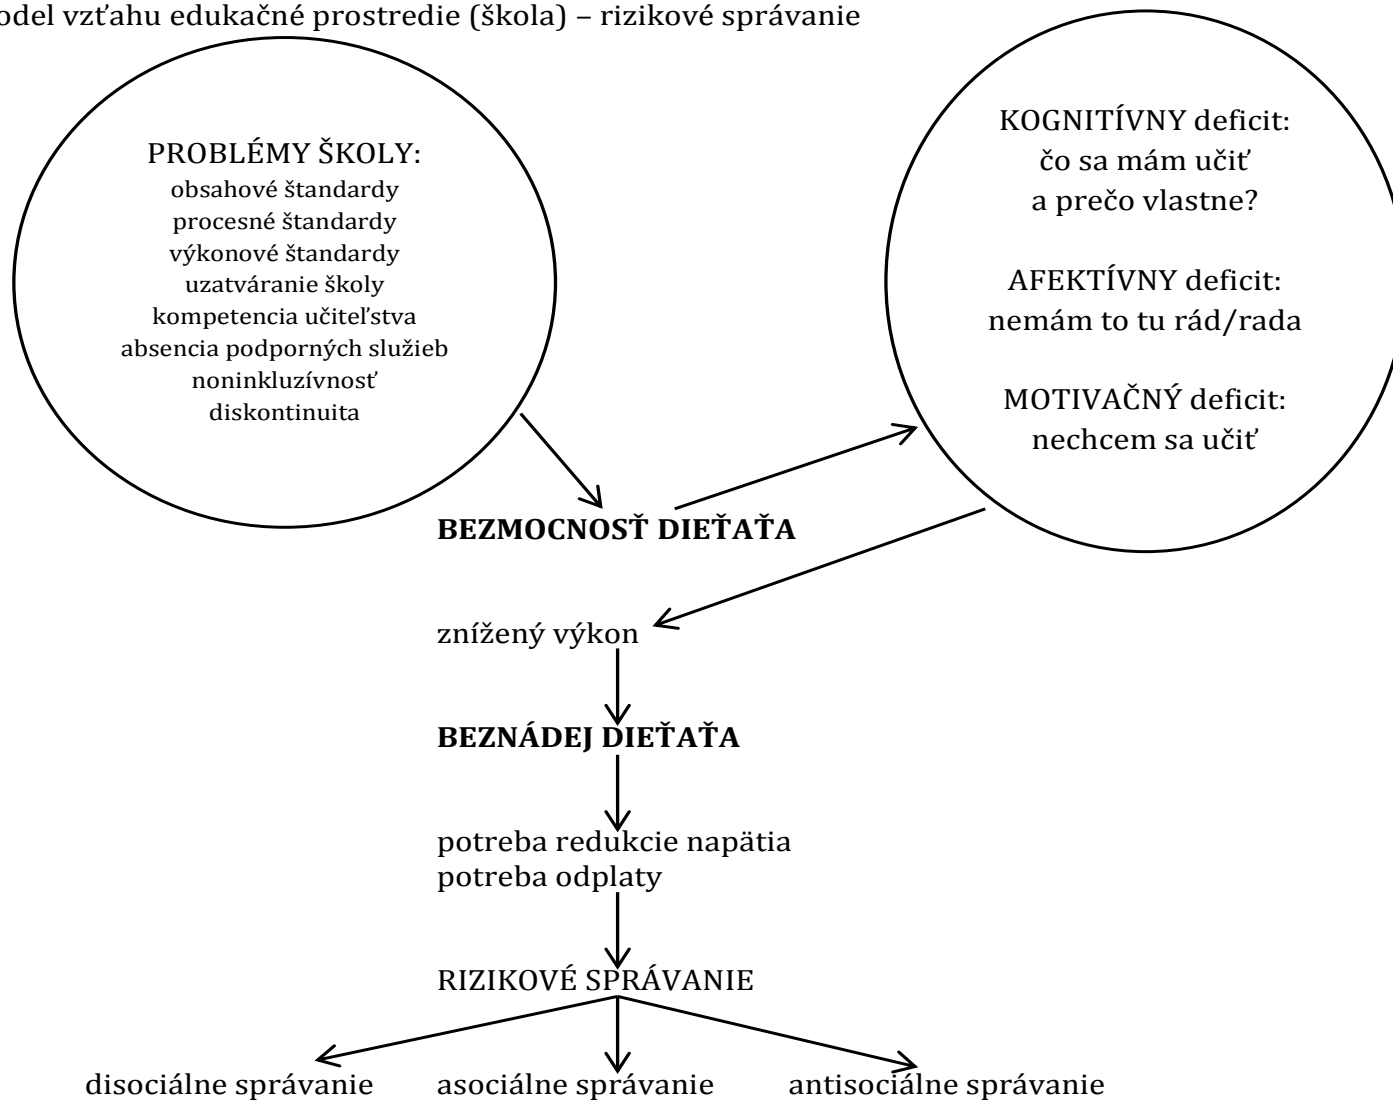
odel vzťahu edukačné prostredie (škola) – rizikové správanie

PROBLÉMY ŠKOLY:
obsahové štandardy
procesné štandardy
výkonové štandardy
uzatváranie školy
kompetencia učiteľstva
absencia podporných služieb
noninkluzívnosť
diskontinuita

KOGNITÍVNY deficit:
čo sa mám učiť
a prečo vlastne?

AFEKTÍVNY deficit:
nemám to tu rád/rada

MOTIVAČNÝ deficit:
nechcem sa učiť

**BEZMOCNOSŤ DIEŤAŤA**

znížený výkon

**BEZNÁDEJ DIEŤAŤA**

potreba redukcie napätia
potreba odplaty

RIZIKOVÉ SPRÁVANIE

disociálne správanie

asociálne správanie

antisociálne správanie